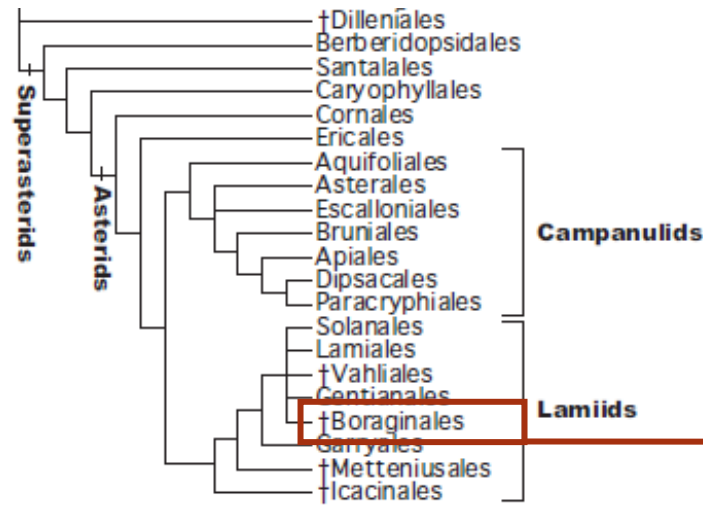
†Dilleniales
Berberidopsidales
Santalales
Caryophyllales
Cornales
Ericales
Aquifoliales
Asterales
Escalloniales
Bruniales
Apiales
Dipsacales
Paracryphiales
Solanales
Lamiales
†Vahliales
Gentianales
†Boraginales
Garryales
†Metteniusales
†Icacinales

Superasterids
Asterids
Campanulids
Lamiids